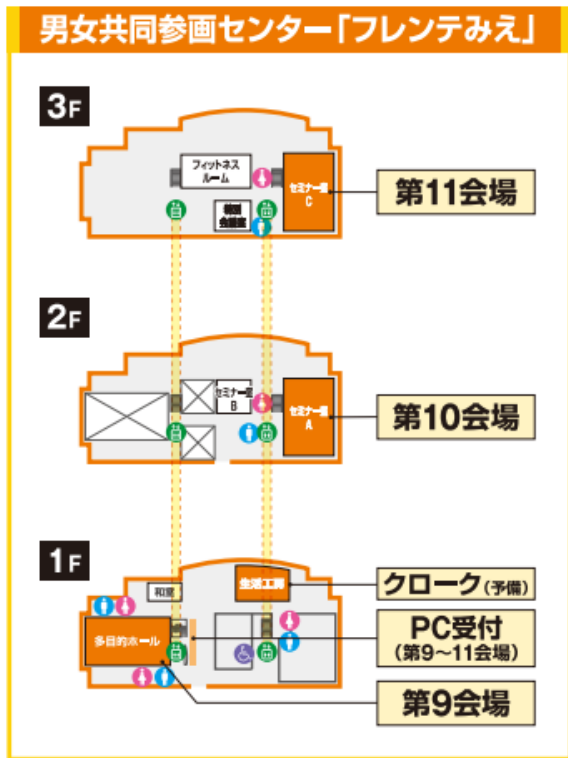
男女共同参画センター「フレンテみえ」

3F

フィットネスルーム

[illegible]

セミナー室 C

第11会場

2F

セミナー室 B

セミナー室 A

第10会場

1F

和室

生活工房

クローク（予備）

多目的ホール

PC受付
（第9～11会場）

第9会場